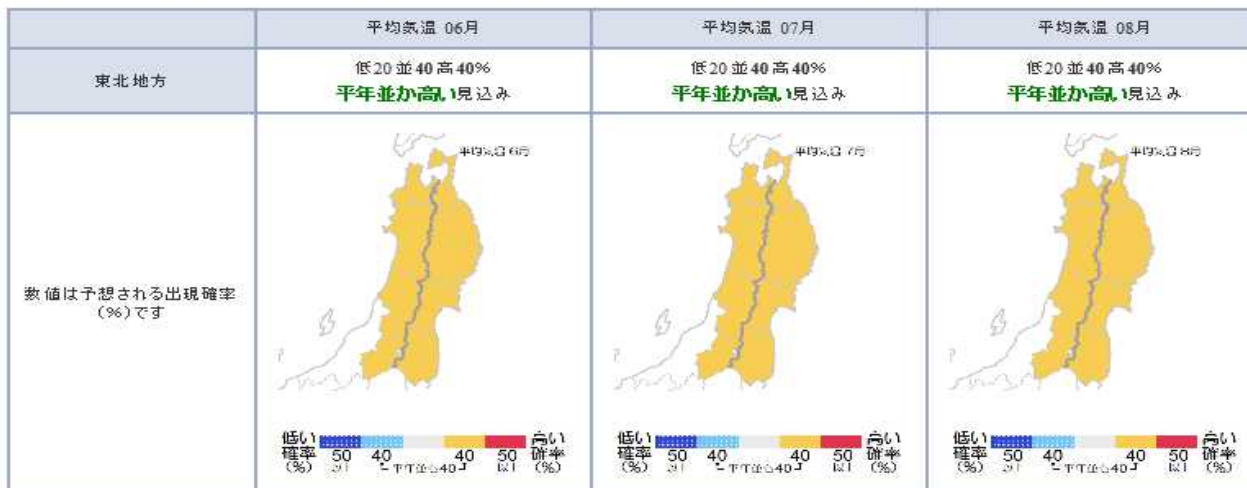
| | 平均気温 06月 | 平均気温 07月 | 平均気温 08月 |
|---|---|---|---|
| 東北地方 | 低20 並40 高40% 平年並か高い見込み | 低20 並40 高40% 平年並か高い見込み | 低20 並40 高40% 平年並か高い見込み |
| 数値は予想される出現確率(%)です | 平均気温 6月 低い確率(%) 50 以上 40 平年並など40 40 50 以上 高い確率(%) | 平均気温 7月 低い確率(%) 50 以上 40 平年並など40 40 50 以上 高い確率(%) | 平均気温 8月 低い確率(%) 50 以上 40 平年並など40 40 50 以上 高い確率(%) |